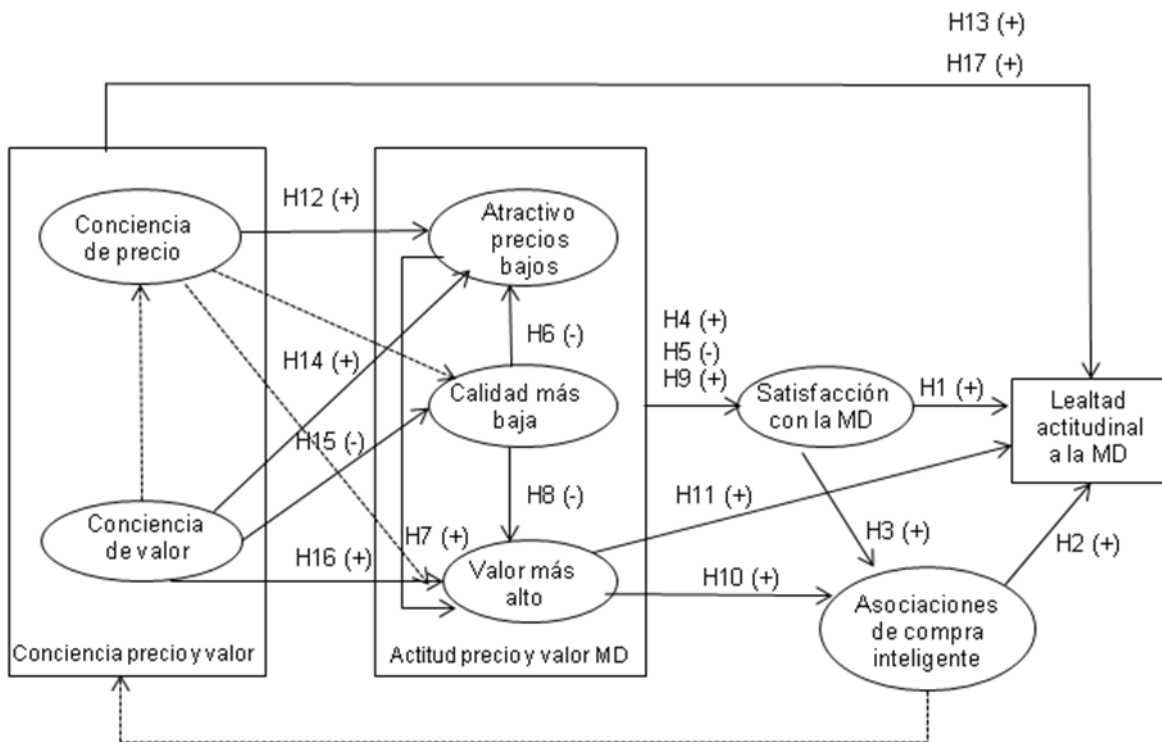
H13 (+)
H17 (+)

Conciencia de precio

H12 (+)

Atractivo precios bajos

H6 (-)

H14 (+)

Calidad más baja

H15 (-)

Conciencia de valor

H8 (-)

H7 (+)

H16 (+)

Valor más alto

Conciencia precio y valor

Actitud precio y valor MD

H4 (+)
H5 (-)
H9 (+)

Satisfacción con la MD

H1 (+)

Lealtad actitudinal a la MD

H11 (+)

H3 (+)

H2 (+)

H10 (+)

Asociaciones de compra inteligente